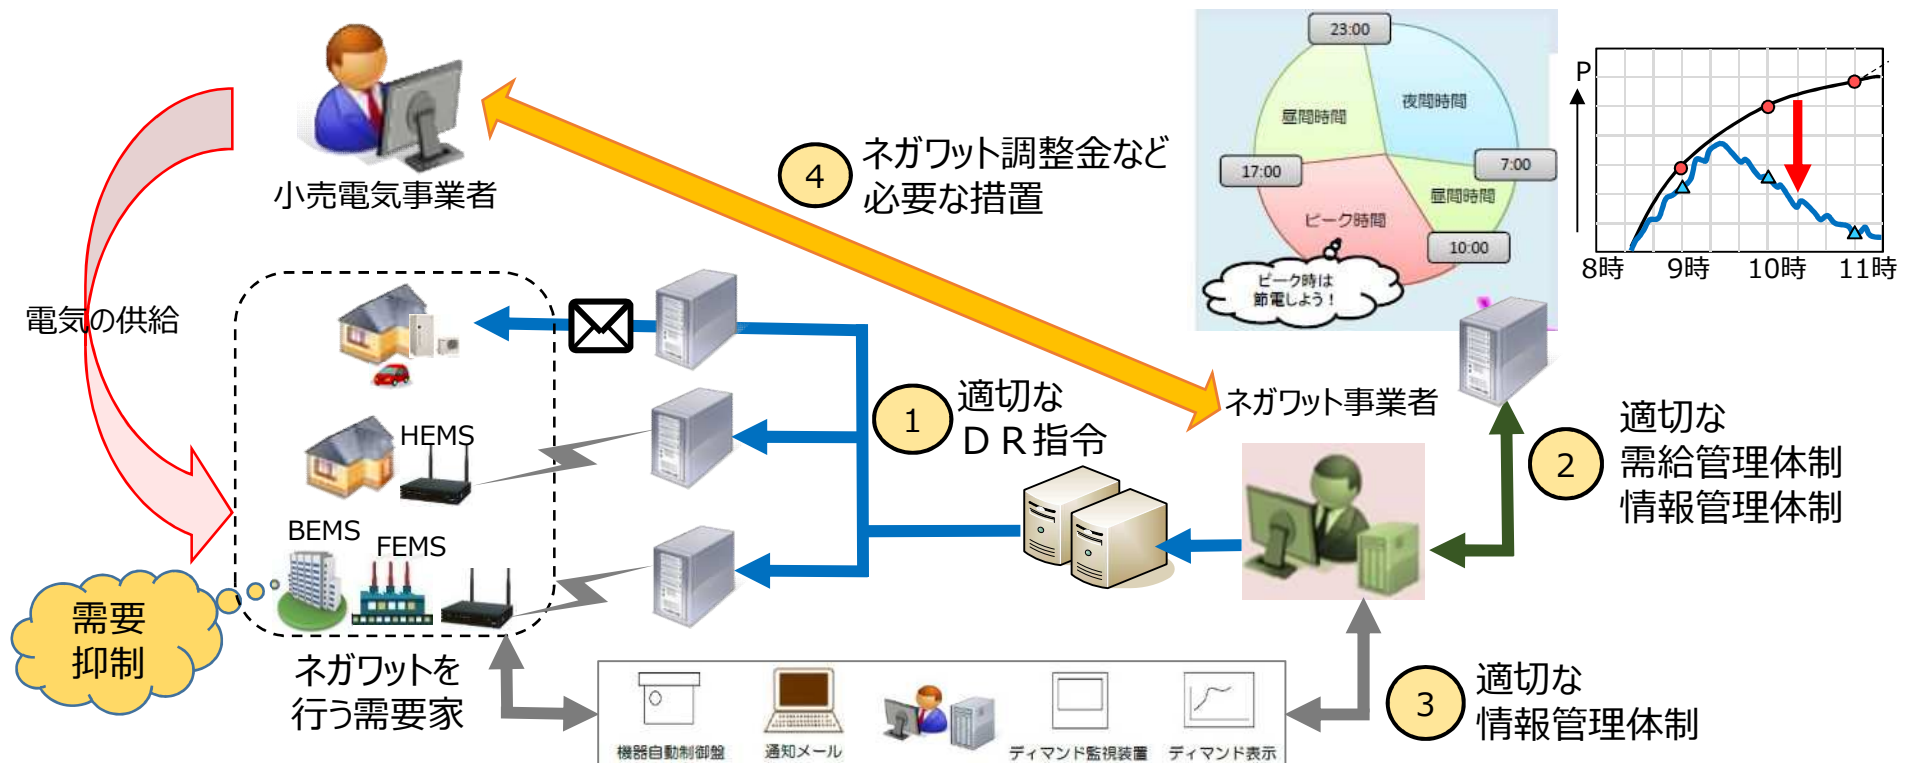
小売電気事業者

4 ネガワット調整金など必要な措置

23:00
夜間時間
昼間時間
17:00
7:00
昼間時間
ピーク時間
10:00
ピーク時は節電しよう！

P
8時 9時 10時 11時

電気の供給

HEMS
BEMS
FEMS

1 適切な ＤＲ指令

ネガワット事業者

2 適切な 需給管理体制 情報管理体制

需要抑制

ネガワットを行う需要家

機器自動制御盤
通知メール
ディマンド監視装置
ディマンド表示

3 適切な 情報管理体制